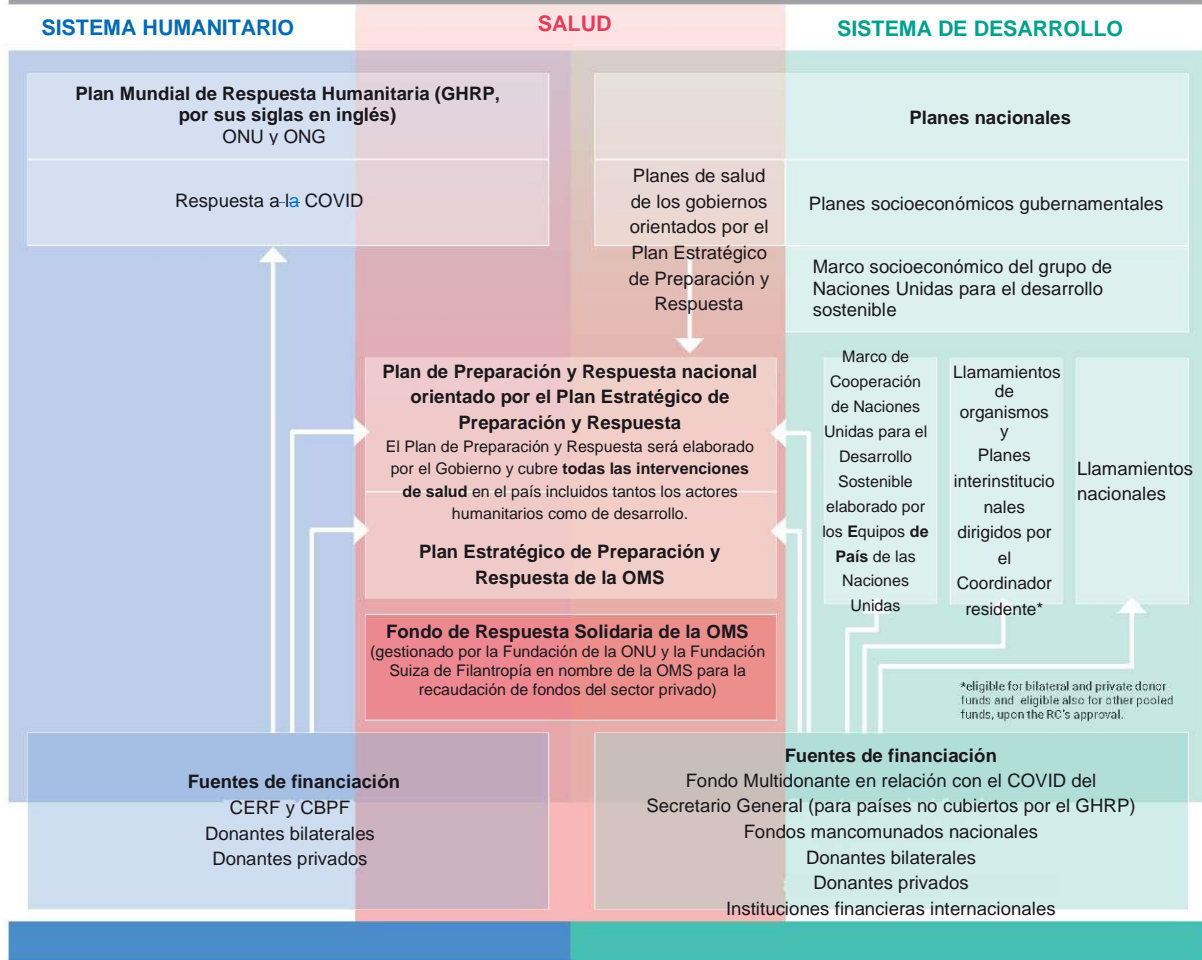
SISTEMA HUMANITARIO

SALUD

SISTEMA DE DESARROLLO

Plan Mundial de Respuesta Humanitaria (GHRP, por sus siglas en inglés)
ONU y ONG

Respuesta a la COVID

Planes nacionales

Planes de salud de los gobiernos orientados por el Plan Estratégico de Preparación y Respuesta

Planes socioeconómicos gubernamentales

Marco socioeconómico del grupo de Naciones Unidas para el desarrollo sostenible

Plan de Preparación y Respuesta nacional orientado por el Plan Estratégico de Preparación y Respuesta
El Plan de Preparación y Respuesta será elaborado por el Gobierno y cubre todas las intervenciones de salud en el país incluidos tantos los actores humanitarios como de desarrollo.

Plan Estratégico de Preparación y Respuesta de la OMS

Marco de Cooperación de Naciones Unidas para el Desarrollo Sostenible elaborado por los Equipos de País de las Naciones Unidas

Llamamientos de organismos y Planes interinstitucionales dirigidos por el Coordinador residente*

Llamamientos nacionales

Fondo de Respuesta Solidaria de la OMS
(gestionado por la Fundación de la ONU y la Fundación Suiza de Filantropía en nombre de la OMS para la recaudación de fondos del sector privado)

*eligible for bilateral and private donor funds and eligible also for other pooled funds, upon the RC's approval.

Fuentes de financiación
CERF y CBPF
Donantes bilaterales
Donantes privados

Fuentes de financiación
Fondo Multidonante en relación con el COVID del Secretario General (para países no cubiertos por el GHRP)
Fondos mancomunados nacionales
Donantes bilaterales
Donantes privados
Instituciones financieras internacionales